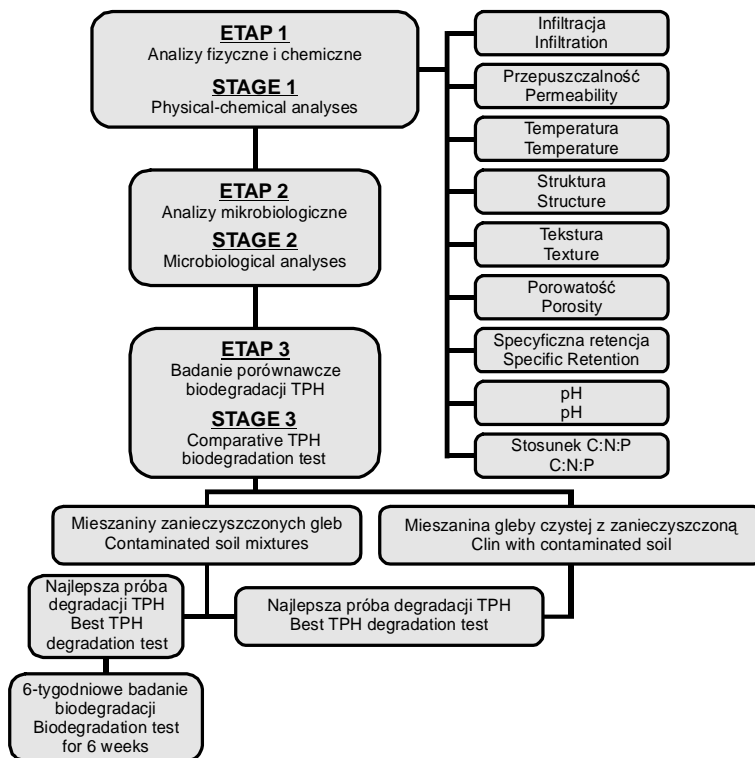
ETAP 1
Analizy fizyczne i chemiczne
STAGE 1
Physical-chemical analyses

Infiltracja
Infiltration

Przepuszczalność
Permeability

Temperatura
Temperature

Struktura
Structure

Tekstura
Texture

Porowatość
Porosity

Specyficzna retencja
Specific Retention

pH
pH

Stosunek C:N:P
C:N:P

ETAP 2
Analizy mikrobiologiczne
STAGE 2
Microbiological analyses

ETAP 3
Badanie porównawcze biodegradacji TPH
STAGE 3
Comparative TPH biodegradation test

Mieszaniny zanieczyszczonych gleb
Contaminated soil mixtures

Mieszanina gleby czystej z zanieczyszczoną
Clin with contaminated soil

Najlepsza próba degradacji TPH
Best TPH degradation test

Najlepsza próba degradacji TPH
Best TPH degradation test

6-tygodniowe badanie biodegradacji
Biodegradation test for 6 weeks